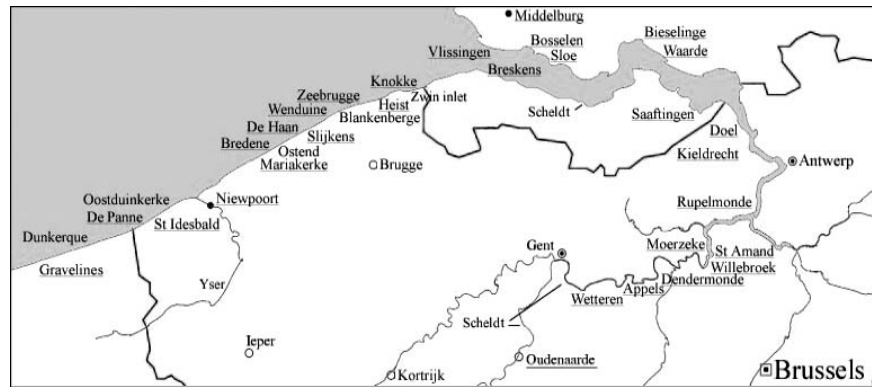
Middelburg
Bieselinge
Bosselen
Waarde
Sloe
Vlissingen
Breskens
Knokke
Zeebrugge
Heist
Zwin inlet
Wenduine
Scheldt
Saaftingen
Blankenberge
De Haan
Slijkens
Doel
Bredene
Ostend
Kieldrecht
Mariakerke
Brugge
Antwerp
Oostduinkerke
Niewpoort
De Panne
Rupelmonde
St Idesbald
Dunkerque
Gent
Moerzeke
St Amand
Willebroek
Gravelines
Dendermonde
Yser
Appels
Wetteren
Scheldt
Ieper
Oudenaarde
Kortrijk
Brussels